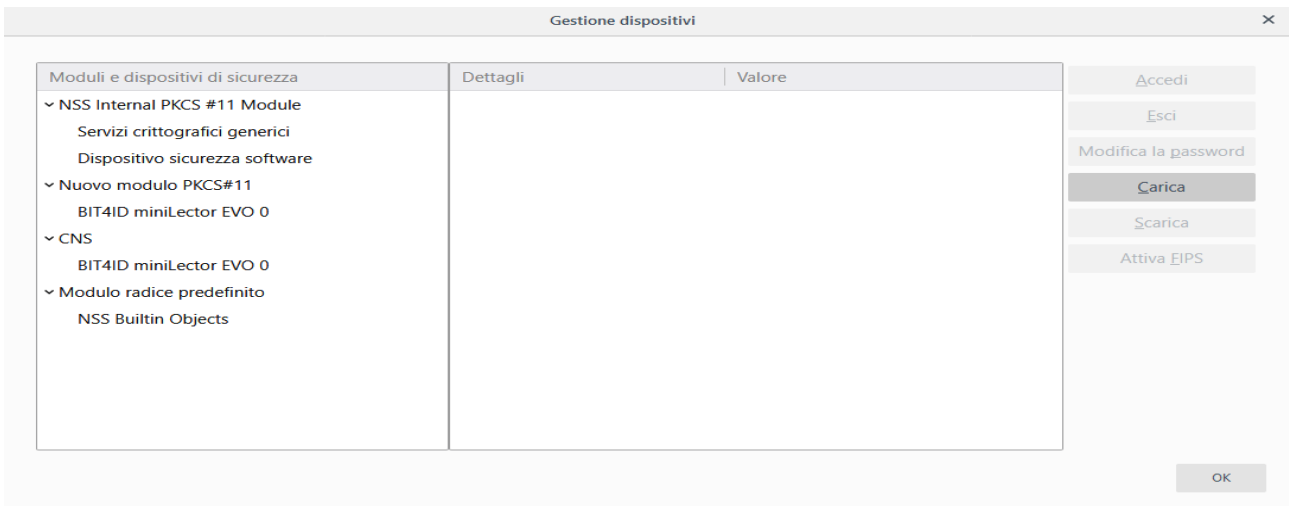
Gestione dispositivi

×

| Moduli e dispositivi di sicurezza |
|---|
| NSS Internal PKCS #11 Module |
| Servizi crittografici generici |
| Dispositivo sicurezza software |
| Nuovo modulo PKCS#11 |
| BIT4ID miniLector EVO 0 |
| CNS |
| BIT4ID miniLector EVO 0 |
| Modulo radice predefinito |
| NSS Builtin Objects |

| Dettagli | Valore |
|---|---|

Accedi

Esci

Modifica la password

Carica

Scarica

Attiva FIPS

OK